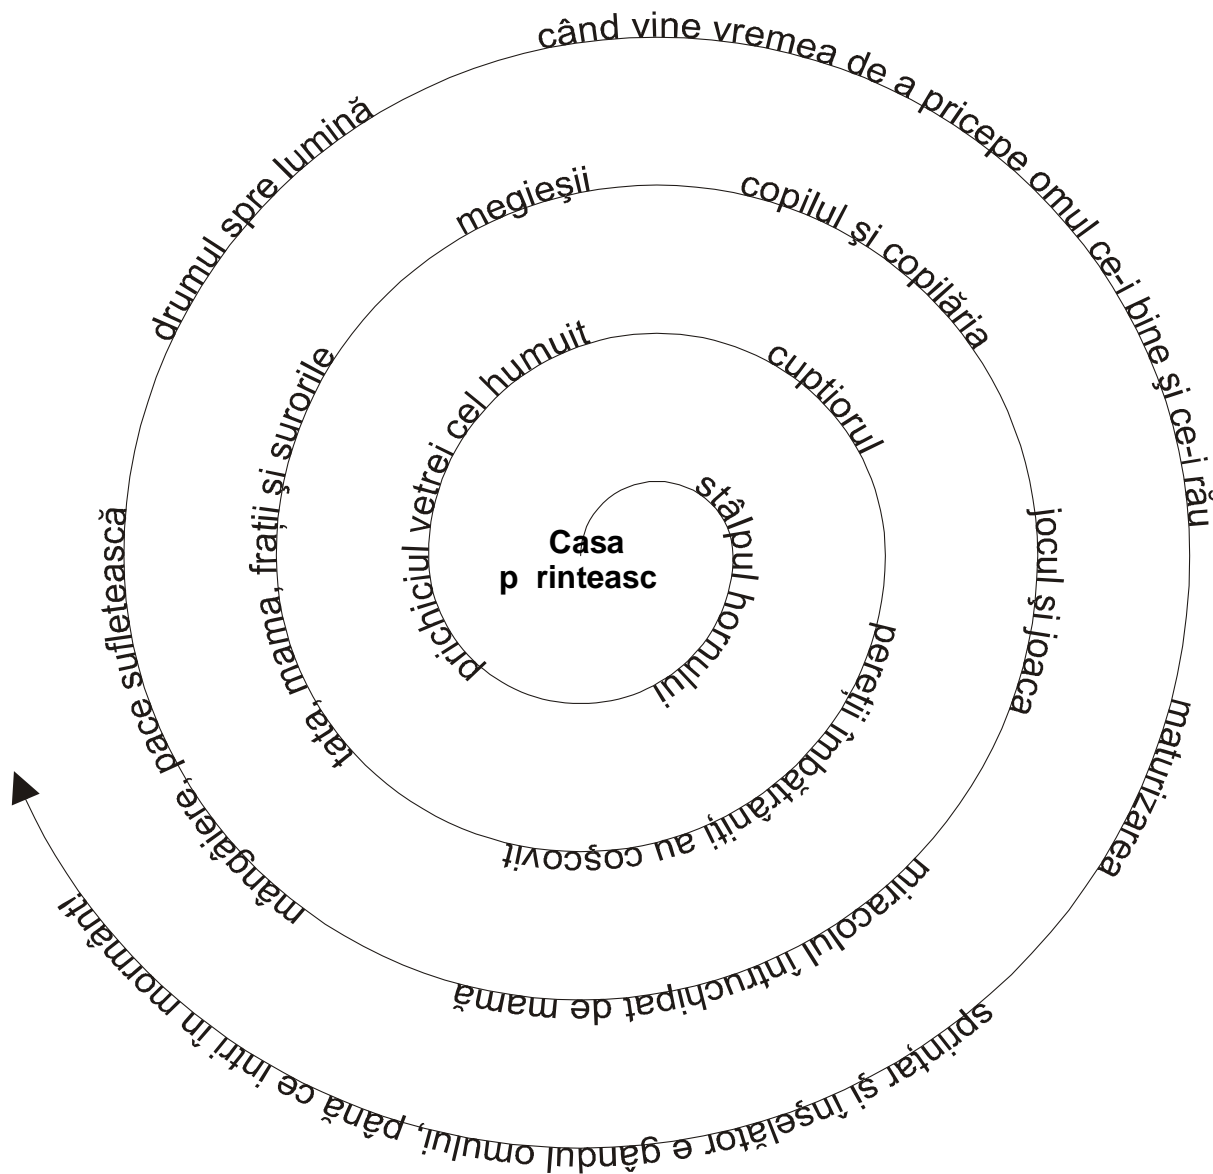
Casa
p rintească

stâlpul hornului

prichiciul vetrei cel humuit

cuptiorul

pereţii îmbătrâniţi au coşcovit

tata, mama, fraţii şi surorile

megieşii

copilul şi copilăria

jocul şi joaca

miracolul întruchipat de mamă

mângâiere, pace sufletească

drumul spre lumină

când vine vremea de a pricepe omul ce-i bine şi ce-i rău

maturizarea

sprinţar şi înşelător e gândul omului, până ce intri în mormânt